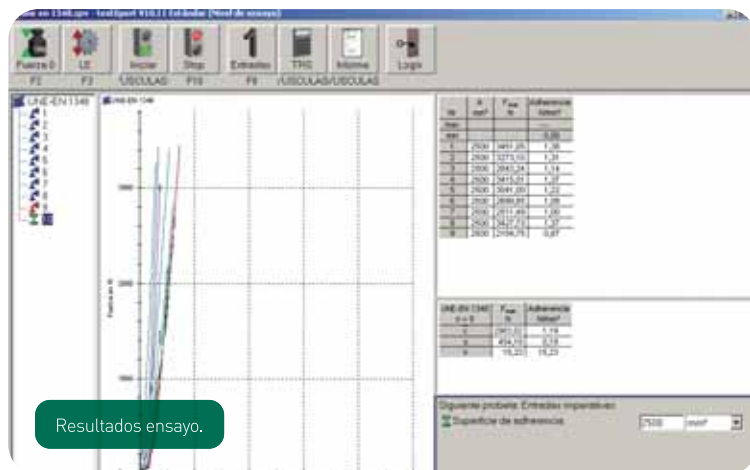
Fuerza 0 F2
LE F3
Iniciar /ÚSCULAS
Stop F10
Entradas F8
TRS /ÚSCULAS
Informe /ÚSCULAS
Login

UNE-EN 1348
1
2
3
4
5
6
7
8
9

UNE-EN 1348

3000
2000
1000

| Nr | A mm² | F_max N | Adherencia N/mm² |
|---|---|---|---|
| Max | | | |
| Min | | | 0,00 |
| 1 | 2500 | 3451,05 | 1,38 |
| 2 | 2500 | 3273,10 | 1,31 |
| 3 | 2500 | 2843,24 | 1,14 |
| 4 | 2500 | 3415,01 | 1,37 |
| 5 | 2500 | 3041,00 | 1,22 |
| 6 | 2500 | 2699,85 | 1,08 |
| 7 | 2500 | 2511,49 | 1,00 |
| 8 | 2500 | 3421,03 | 1,37 |
| 9 | 2500 | 2166,76 | 0,87 |

| UNE-EN 1348 n = 9 | F_max N | Adherencia N/mm² |
|---|---|---|
| x | 2980,22 | 1,19 |
| s | 454,10 | 0,18 |
| v | 15,23 | 15,23 |

Siguiente probeta: Entradas imperativas
Superficie de adherencia 2500 mm²

Resultados ensayo.